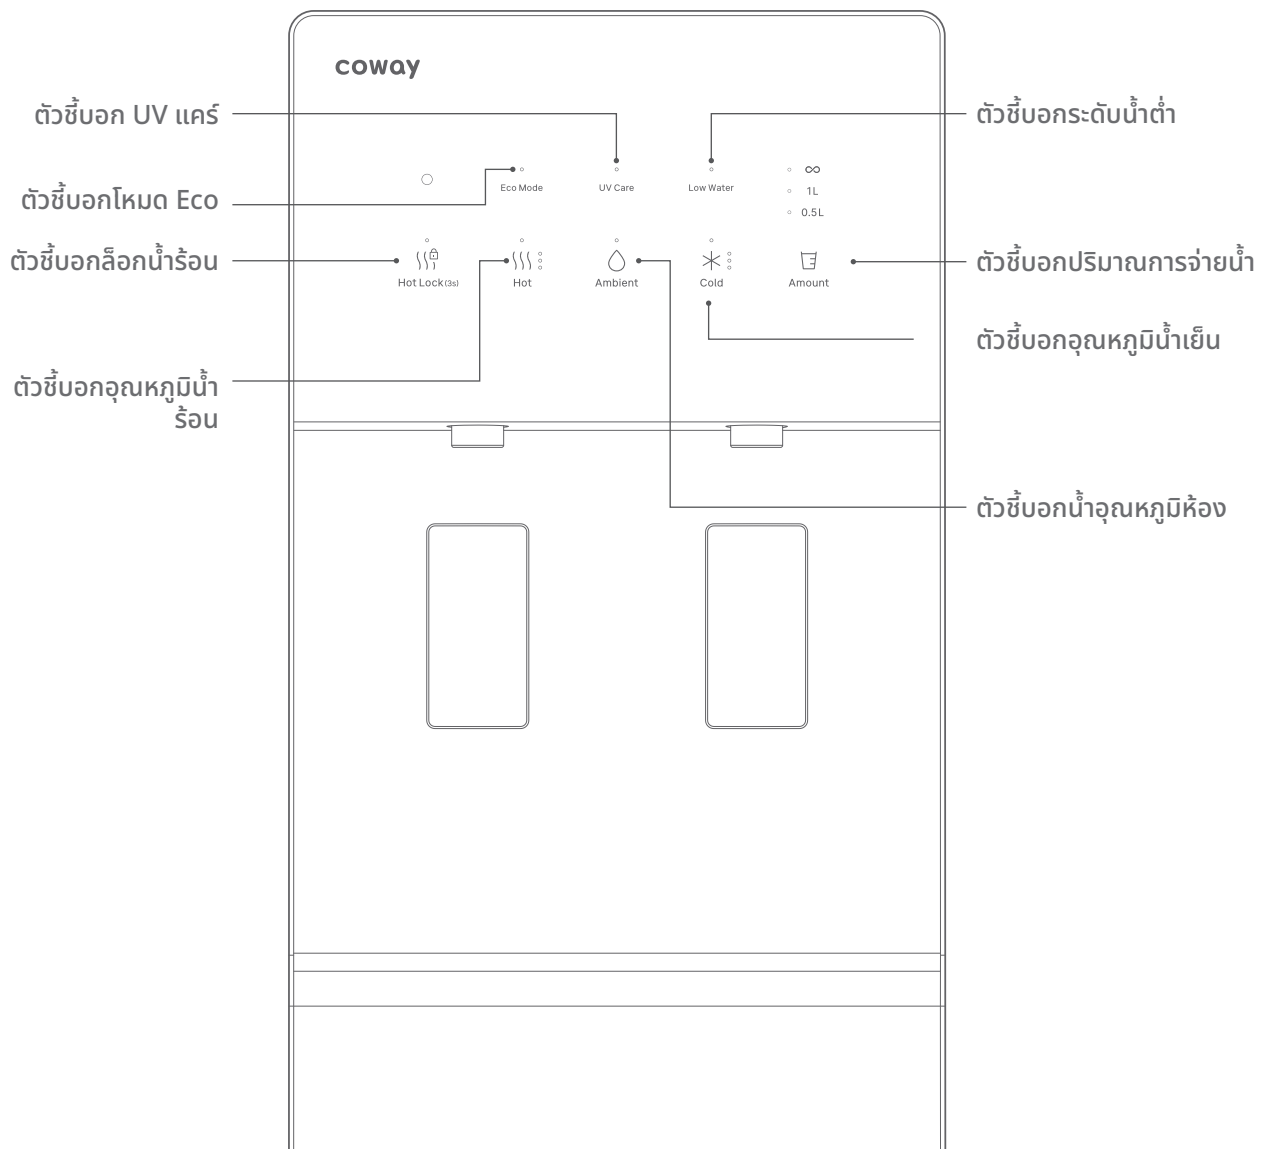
coway

ตัวชี้บอก UV แคร์

ตัวชี้บอกระดับน้ำต่ำ

ตัวชี้บอกโหมด Eco

Eco Mode

UV Care

Low Water

$\infty$

1L

0.5L

ตัวชี้บอกล็อกน้ำร้อน

Hot Lock(3s)

Hot

Ambient

Cold

Amount

ตัวชี้บอกปริมาณการจ่ายน้ำ

ตัวชี้บอกอุณหภูมิน้ำเย็น

ตัวชี้บอกอุณหภูมิน้ำร้อน

ตัวชี้บอกน้ำอุณหภูมิห้อง